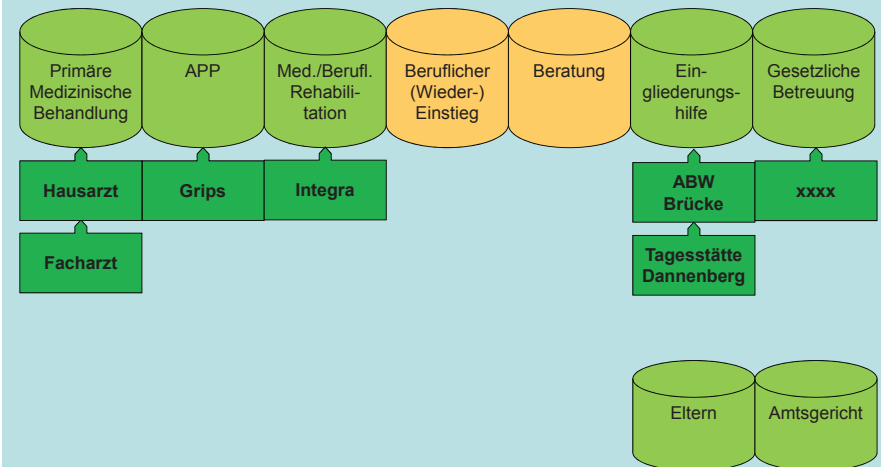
Primäre Medizinische Behandlung

APP

Med./Berufl. Rehabilitation

Beruflicher (Wieder-) Einstieg

Beratung

Eingliederungshilfe

Gesetzliche Betreuung

Hausarzt

Grips

Integra

ABW Brücke

xxxx

Facharzt

Tagesstätte Dannenberg

Eltern

Amtsgericht